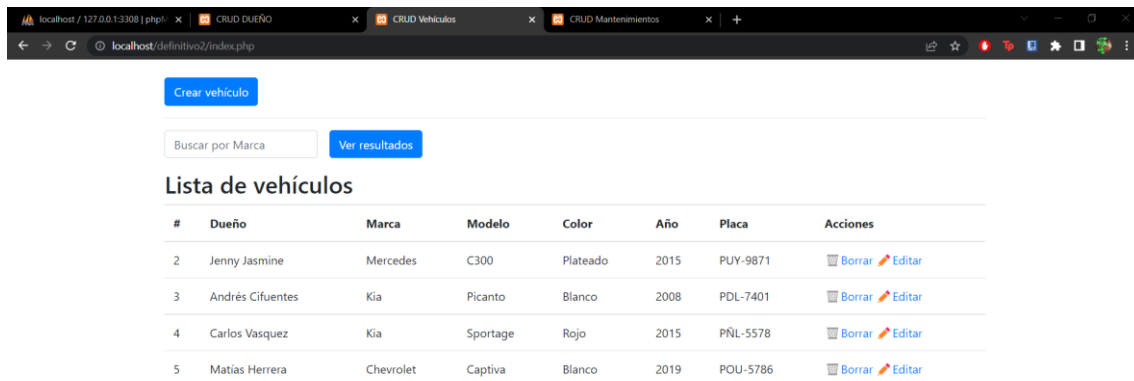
localhost / 127.0.0.1:3308 | php ×
CRUD DUEÑO ×
CRUD Vehículos ×
CRUD Mantenimientos ×
+

localhost/definitivo2/index.php

Crear vehículo

Buscar por Marca
Ver resultados

Lista de vehículos

| # | Dueño | Marca | Modelo | Color | Año | Placa | Acciones |
|---|---|---|---|---|---|---|---|
| 2 | Jenny Jasmine | Mercedes | C300 | Plateado | 2015 | PUY-9871 | Borrar Editar |
| 3 | Andrés Cifuentes | Kia | Picanto | Blanco | 2008 | PDL-7401 | Borrar Editar |
| 4 | Carlos Vasquez | Kia | Sportage | Rojo | 2015 | PÑL-5578 | Borrar Editar |
| 5 | Matías Herrera | Chevrolet | Captiva | Blanco | 2019 | POU-5786 | Borrar Editar |